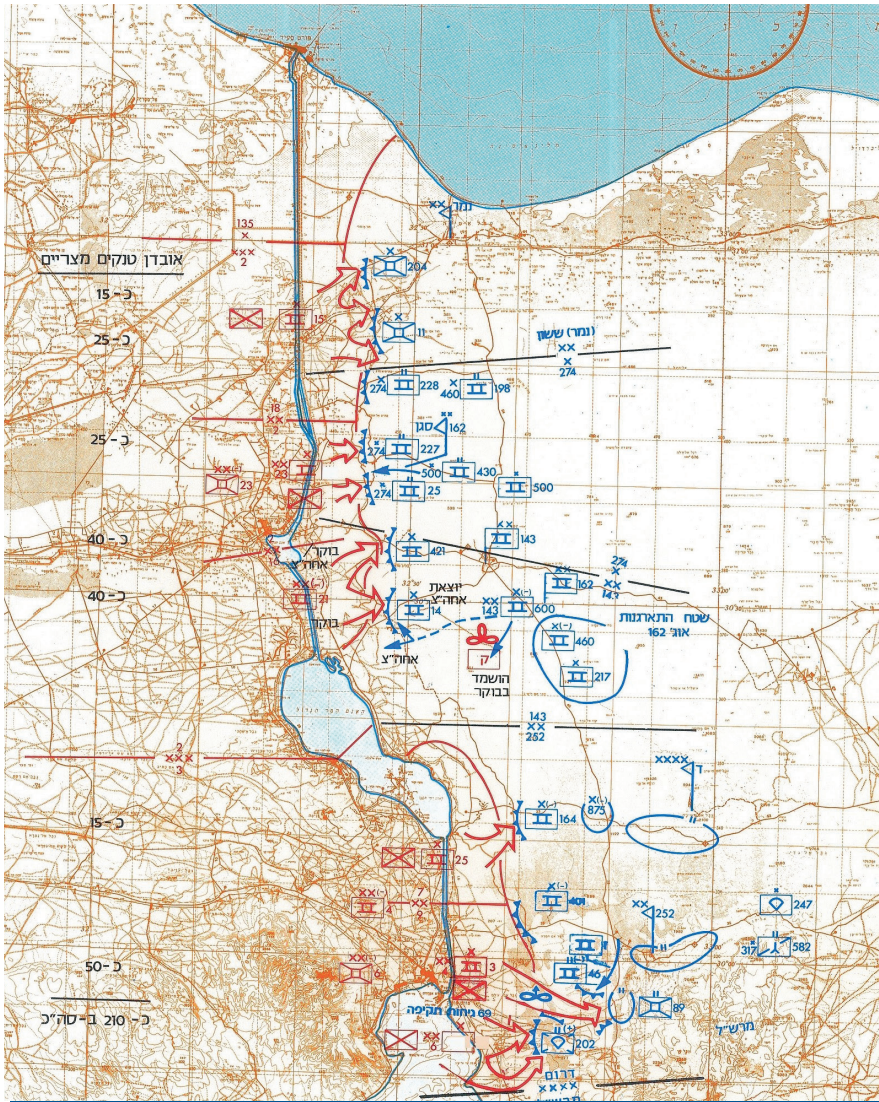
אובדן טנקים מצריים
כ- 15
כ- 25
כ- 25
כ- 40
כ- 40
כ- 15
כ- 50
כ- 210 ב- סה"כ

135
2
נמר
204
15
11
ששון (נמר)
274
18
274
228
460
198
סגן
162
274
227
23
500
430
500
274
25
143
בוקר
אחה"צ
421
16
274
143
21
יוצאת
אחה"צ
162
143
בוקר
14
143
600
שטח התארגנות
אוג' 162
460
אחה"צ
ק
השמד
בבוקר
217
143
252
2
3
164
875
25
7
4
401
252
247
582
317
3
46
89
202
ניתוח תקיפה
69
מרש"ד
דרום